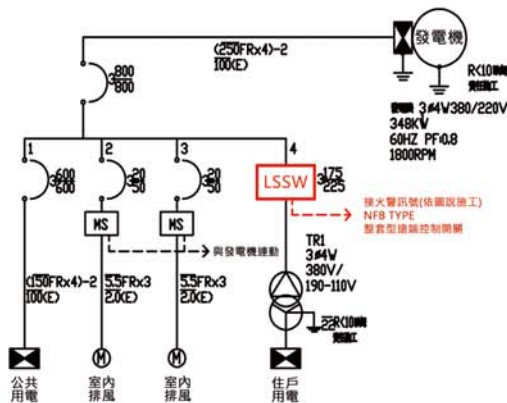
發電機

(250FRx4)-2
100(E)

R<10Ω
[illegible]

800
800

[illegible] 3$\phi$4W380/220V
348KW
60HZ PF0.8
1800RPM

1
600
600

2
20
30

3
20
30

4
LSSW
175
225

接火警訊號(依圖說施工)
NFB TYPE
整套型遠端控制開關

MS

MS

與發電機連動

TR1
3$\phi$4W
380V/
190-110V

(150FRx4)-2
100(E)

5.5FRx3
2.0(E)

5.5FRx3
2.0(E)

R<10Ω
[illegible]

公共
用電

室內
排風

室內
排風

住戶
用電